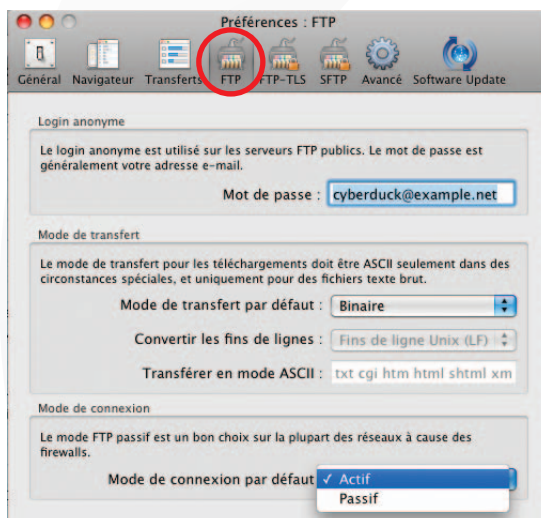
Préférences : FTP

Général Navigateur Transferts FTP FTP-TLS SFTP Avancé Software Update

Login anonyme

Le login anonyme est utilisé sur les serveurs FTP publics. Le mot de passe est généralement votre adresse e-mail.

Mot de passe : cyberduck@example.net

Mode de transfert

Le mode de transfert pour les téléchargements doit être ASCII seulement dans des circonstances spéciales, et uniquement pour des fichiers texte brut.

Mode de transfert par défaut : Binaire

Convertir les fins de lignes : Fins de ligne Unix (LF)

Transférer en mode ASCII : txt cgi htm html shtml xm

Mode de connexion

Le mode FTP passif est un bon choix sur la plupart des réseaux à cause des firewalls.

Mode de connexion par défaut ✓ Actif

Passif